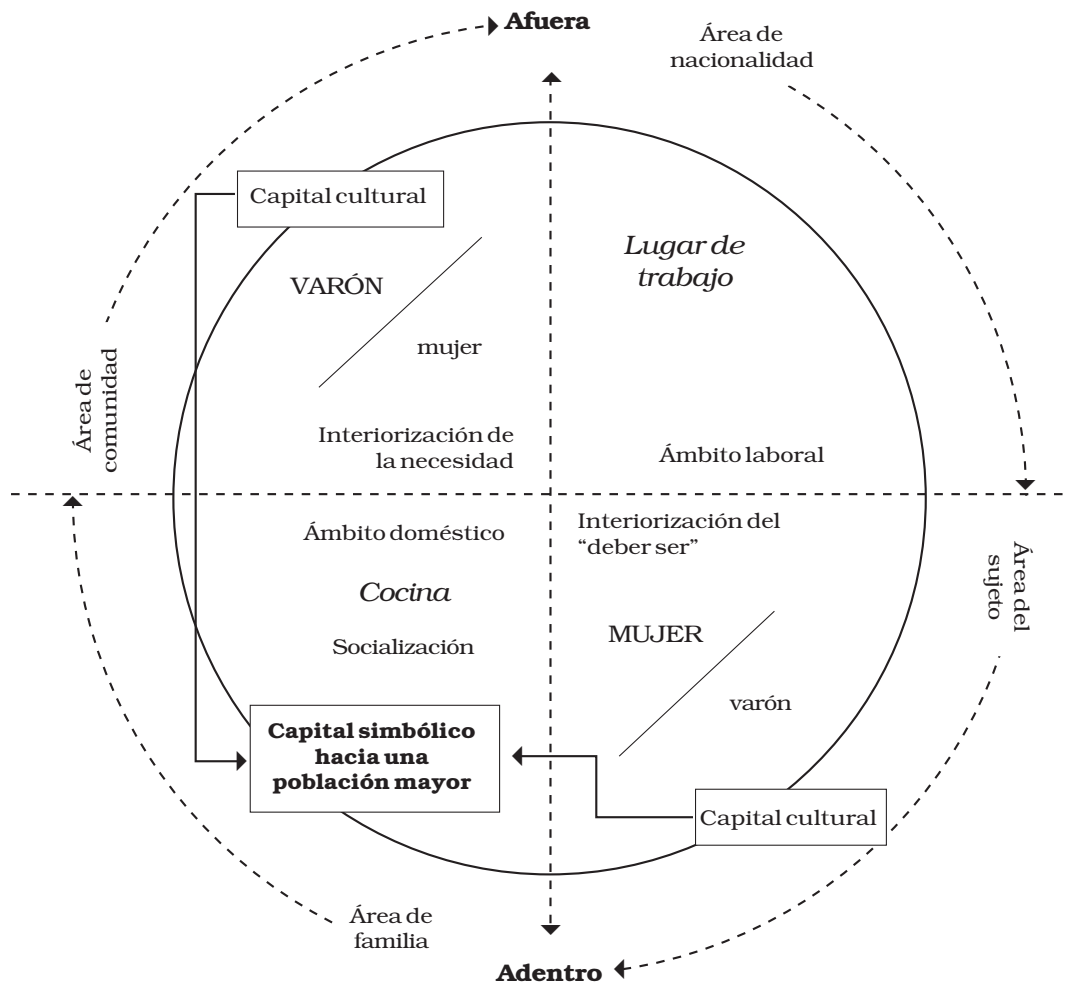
Afuera

Área de nacionalidad

Capital cultural

Lugar de trabajo

VARÓN

mujer

Área de comunidad

Interiorización de la necesidad

Ámbito laboral

Ámbito doméstico

Interiorización del "deber ser"

Área del sujeto

Cocina

Socialización

MUJER

varón

Capital simbólico hacia una población mayor

Capital cultural

Área de familia

Adentro